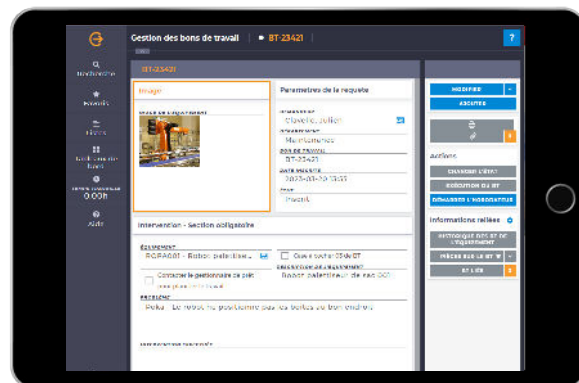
Gestion des bons de travail | BT-23421

?

Recherche

Favoris

Filtres

Gestion de bons

0.00h

Aide

BT-23421

Image

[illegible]

Paramètres de la requête

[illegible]
Clavette, Julien

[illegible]
Maintenance

BON DE TRAVAIL
BT-23421

DATE REQUÊTE
2023-03-20 13:55

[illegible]
Inactif

Intervention - Section obligatoire

ÉQUIPEMENT
RO-PA001 - Robot palettiseur

Cacher les BT

Contacter le gestionnaire ce prêt

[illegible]
Robot palettiseur de sac 001

PROBLÈME
Poka : Le robot ne positionne pas les boîtes au bon endroit.

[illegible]

MODIFIER

AJOUTER

Actions

CHANGER L'ÉTAT

EXÉCUTION DU BT

DÉMARRER L'HORODATEUR

Informations reliées

HISTORIQUE DES BT DE L'ÉQUIPEMENT

PIÈCES SUR LE BT

BT LIÉS